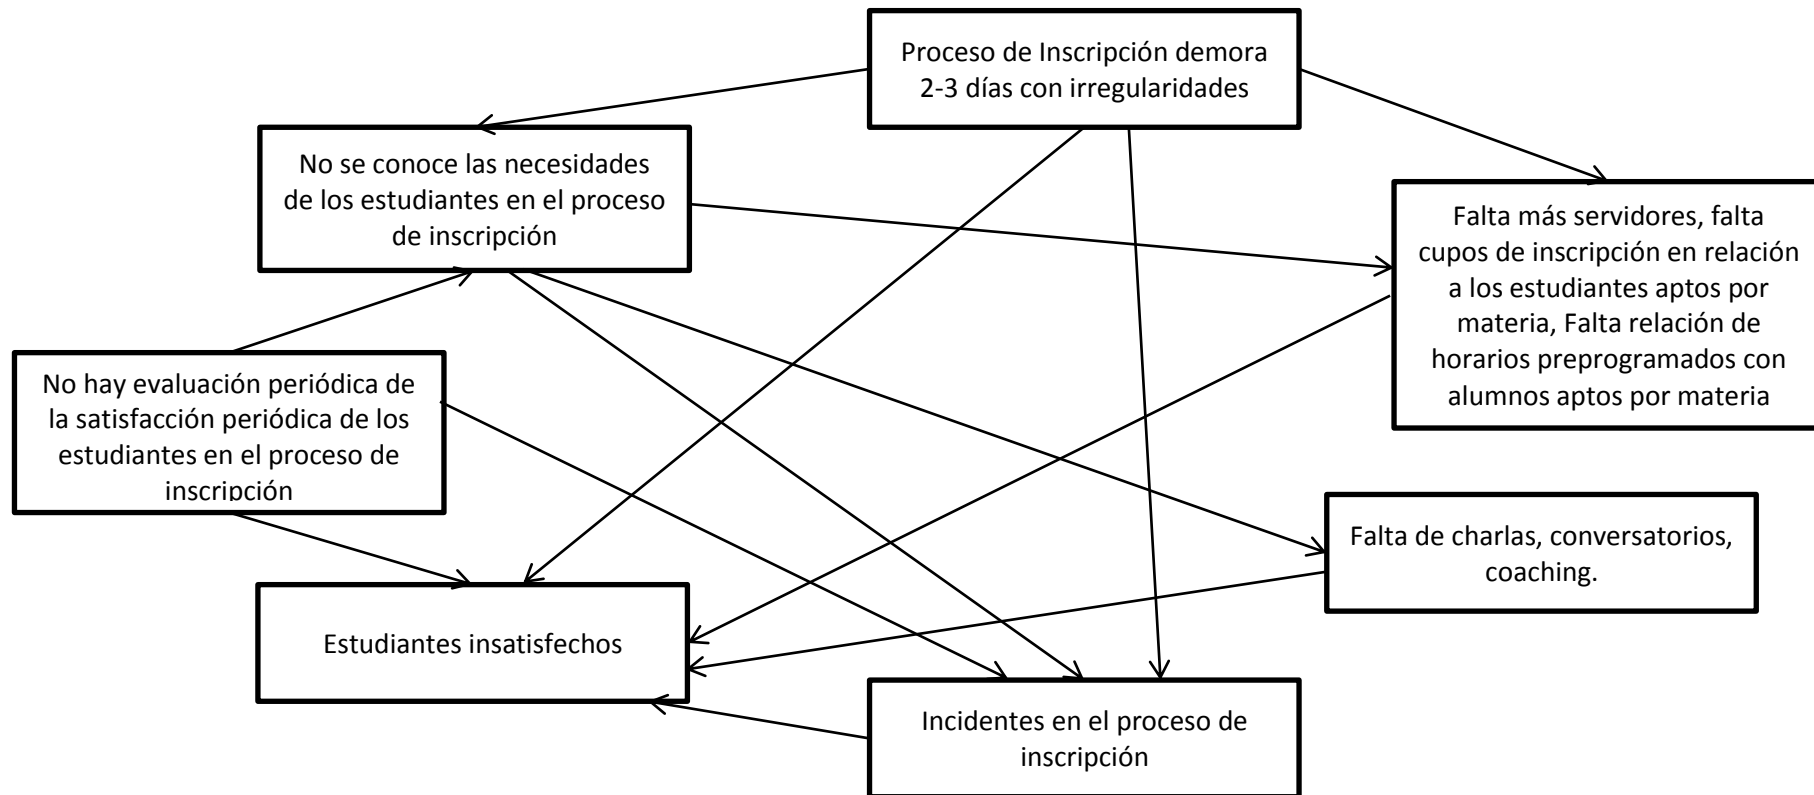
Proceso de Inscripción demora 2-3 días con irregularidades

No se conoce las necesidades de los estudiantes en el proceso de inscripción

Falta más servidores, falta cupos de inscripción en relación a los estudiantes aptos por materia, Falta relación de horarios preprogramados con alumnos aptos por materia

No hay evaluación periódica de la satisfacción periódica de los estudiantes en el proceso de inscripción

Falta de charlas, conversatorios, coaching.

Estudiantes insatisfechos

Incidentes en el proceso de inscripción